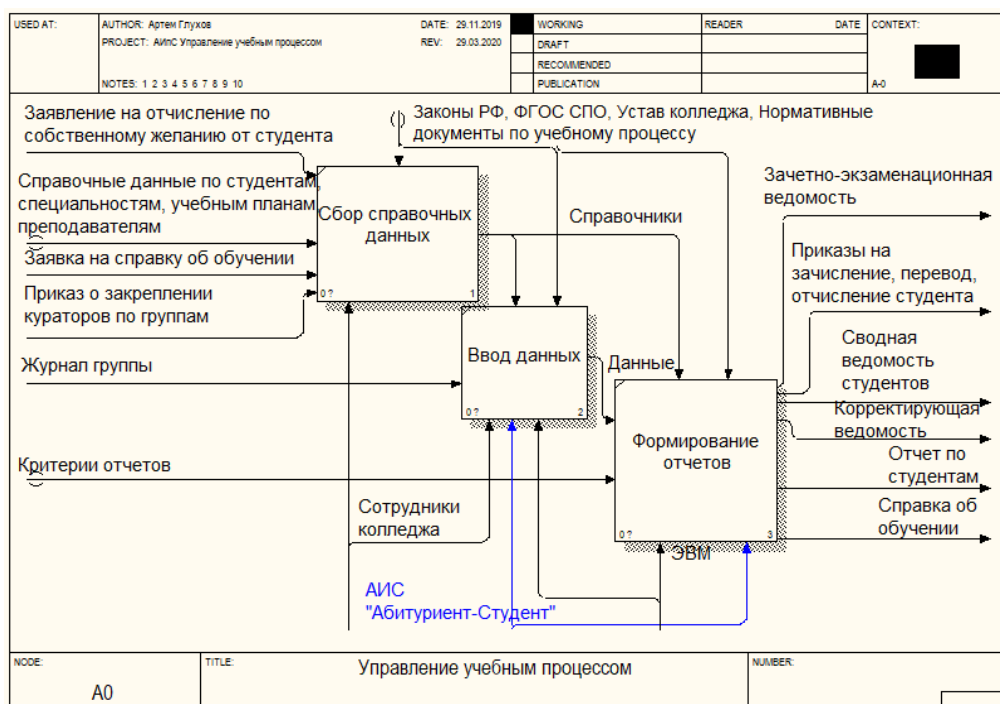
| USED AT: | AUTHOR: Артем Глухов<br>PROJECT: АИС Управление учебным процессом<br>NOTES: 1 2 3 4 5 6 7 8 9 10 | DATE: 29.11.2019<br>REV: 29.03.2020 | WORKING<br>DRAFT<br>RECOMMENDED<br>PUBLICATION | READER | DATE | CONTEXT:<br>A-0 |
|---|---|---|---|---|---|---|

Заявление на отчисление по собственному желанию от студента

Законы РФ, ФГОС СПО, Устав колледжа, Нормативные документы по учебному процессу

Справочные данные по студентам, специальностям, учебным планам, преподавателям

Заявка на справку об обучении

Приказ о закреплении кураторов по группам

Сбор справочных данных

0 ?

1

Справочники

Зачетно-экзаменационная ведомость

Приказы на зачисление, перевод, отчисление студента

Журнал группы

Ввод данных

0 ?

2

Данные

Сводная ведомость студентов

Корректирующая ведомость

Критерии отчетов

Формирование отчетов

0 ?

3

Отчет по студентам

Справка об обучении

Сотрудники колледжа

ЭВМ

АИС "Абитуриент-Студент"

| NODE: A0 | TITLE: Управление учебным процессом | NUMBER: |
|---|---|---|